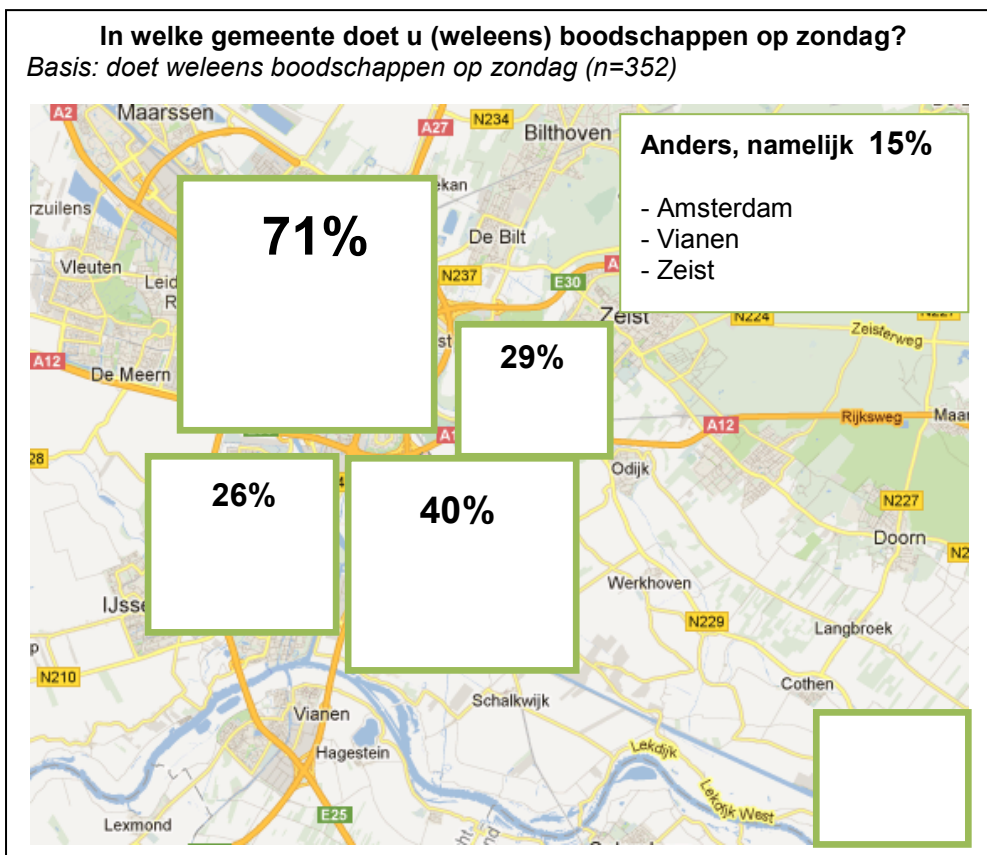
In welke gemeente doet u (weleens) boodschappen op zondag?
Basis: doet weleens boodschappen op zondag (n=352)

A2 Maarssen A27 N234 Bilthoven
rzuilens De Bilt
Vleuten N237 E30
A12 De Meern Zeist N224 Zeisterweg
A12 Rijksweg
28 Odijk
N227
Doorn
IJsse Werkhoven
N229 Langbroek
N210
Cothen
Schalkwijk
Vianen
Hagestein
Lekdijk
E25 Lekdijk West
Lexmond

71%

29%

26%

40%

Anders, namelijk 15%

- Amsterdam
- Vianen
- Zeist